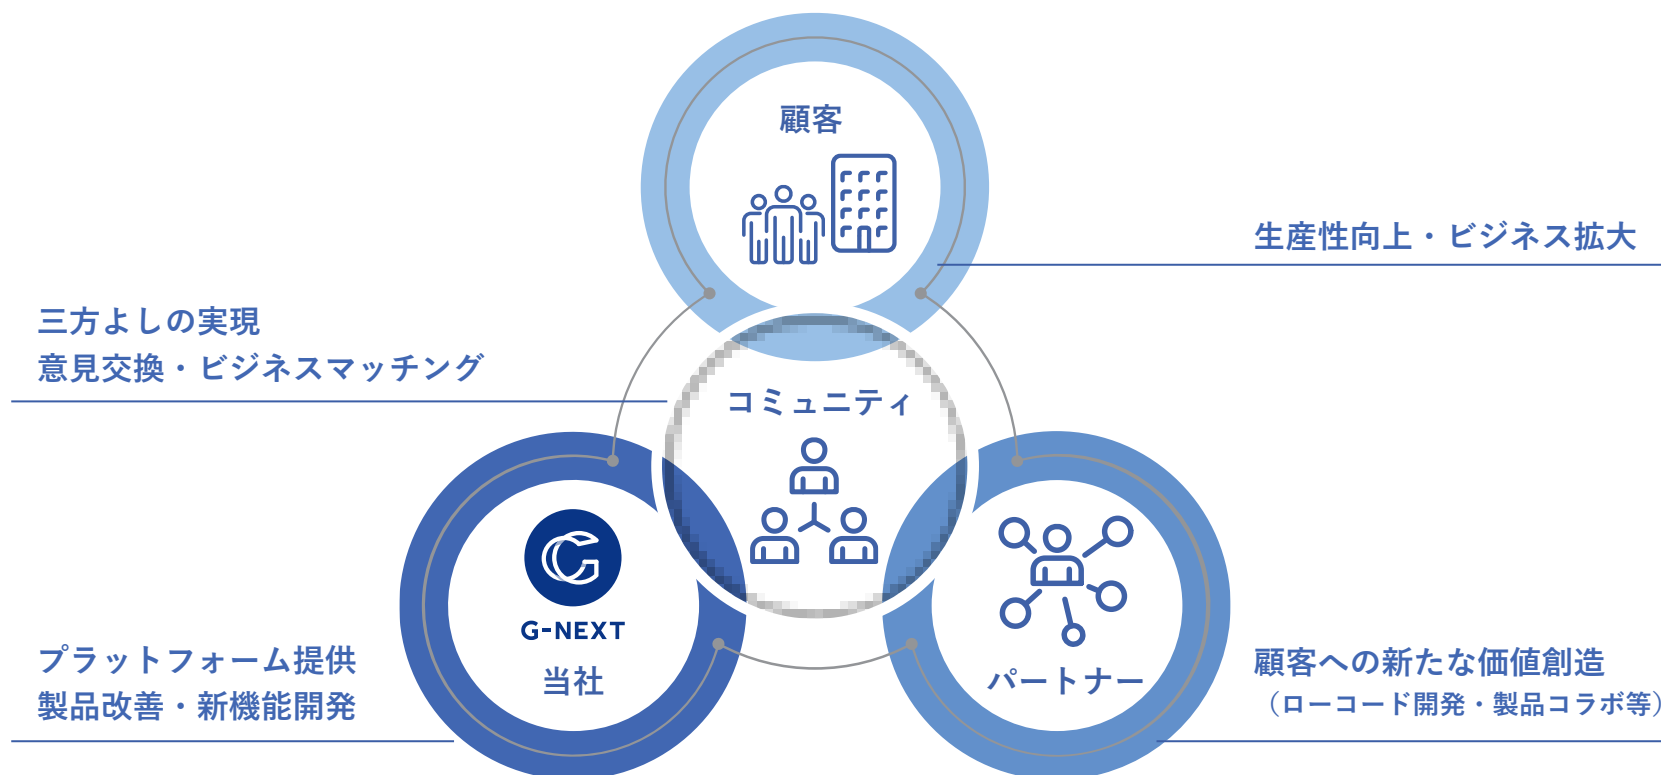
顧客

生産性向上・ビジネス拡大

三方よしの実現
意見交換・ビジネスマッチング

コミュニティ

G-NEXT
当社

パートナー

プラットフォーム提供
製品改善・新機能開発

顧客への新たな価値創造
（ローコード開発・製品コラボ等）